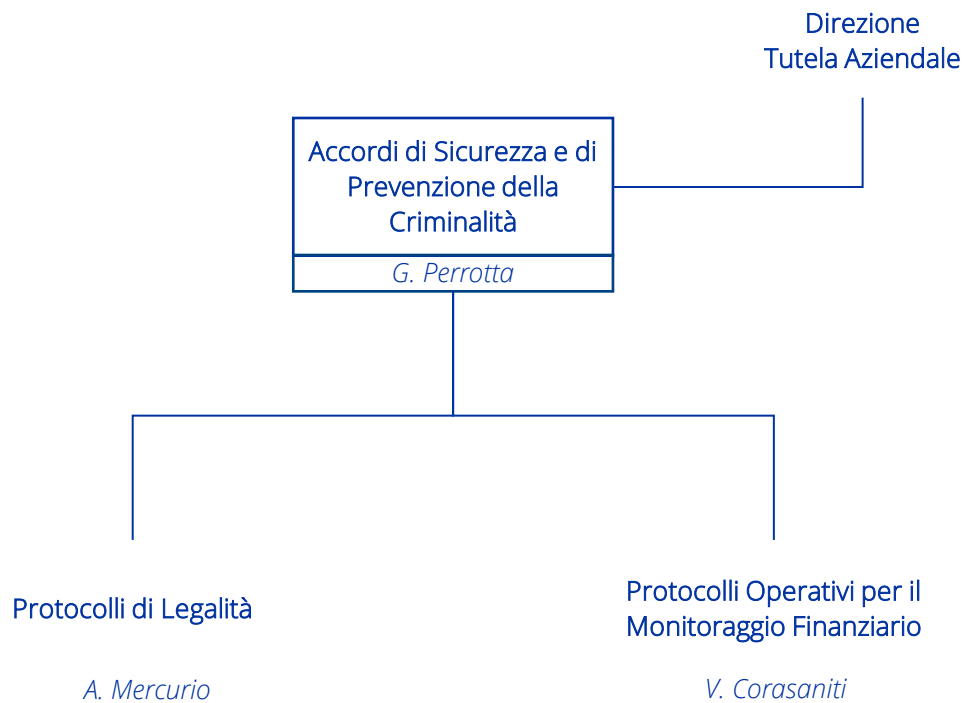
Direzione Tutela Aziendale

Accordi di Sicurezza e di Prevenzione della Criminalità

G. Perrotta

Protocolli di Legalità

A. Mercurio

Protocolli Operativi per il Monitoraggio Finanziario

V. Corasaniti